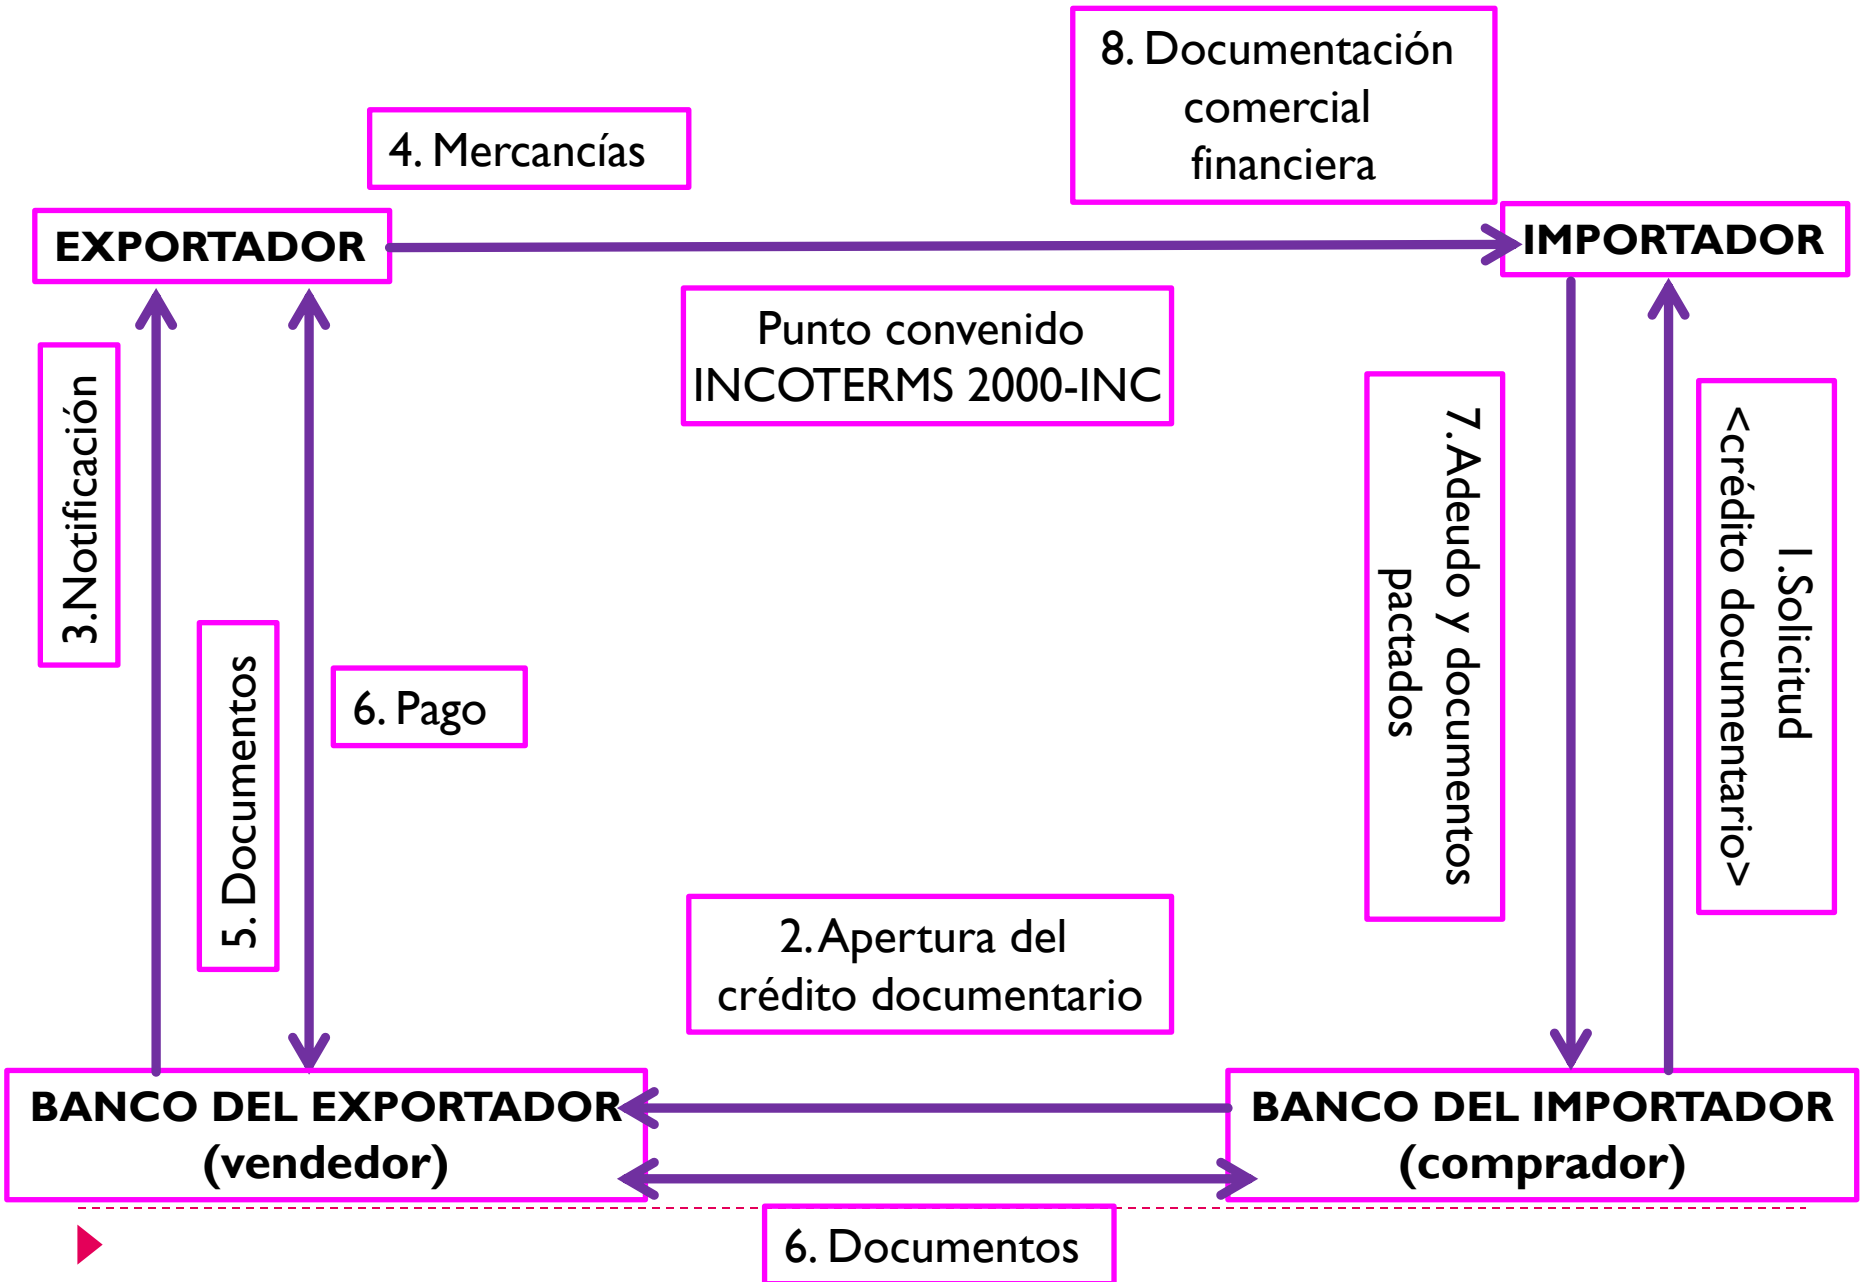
8. Documentación comercial financiera

4. Mercancías

EXPORTADOR

IMPORTADOR

Punto convenido INCOTERMS 2000-INC

3.Notificación

5. Documentos

6. Pago

7.Adeudo y documentos pactados

1.Solicitud <crédito documentario>

2.Apertura del crédito documentario

BANCO DEL EXPORTADOR (vendedor)

BANCO DEL IMPORTADOR (comprador)

6. Documentos